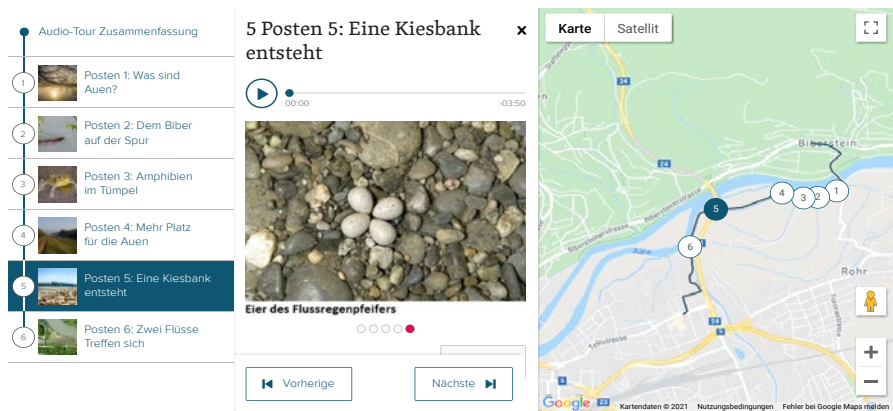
Audio-Tour Zusammenfassung

1 Posten 1: Was sind Auen?

2 Posten 2: Dem Biber auf der Spur

3 Posten 3: Amphibien im Tümpel

4 Posten 4: Mehr Platz für die Auen

5 Posten 5: Eine Kiesbank entsteht

6 Posten 6: Zwei Flüsse Treffen sich

5 Posten 5: Eine Kiesbank entsteht

×

00:00 -03:50

Eier des Flussregenpfeifers

Vorherige

Nächste

Karte Satellit

Biberstein

Rohr

Aare

24

5

1 2 3 4 5 6

Google Kartendaten © 2021 Nutzungsbedingungen Fehler bei Google Maps melden